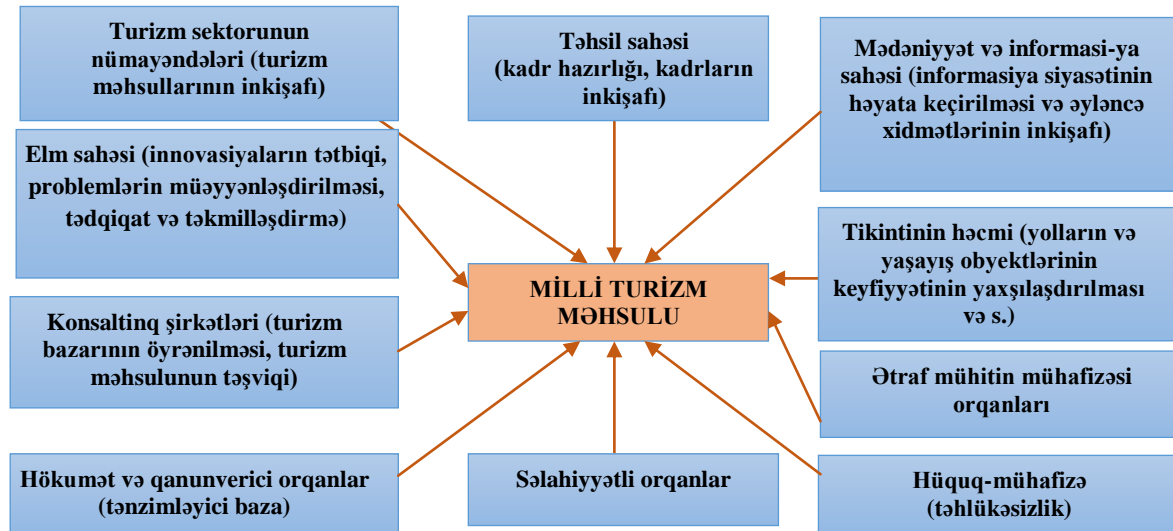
Turizm sektorunun nümayəndələri (turizm məhsullarının inkişafı)

Təhsil sahəsi (kadr hazırlığı, kadrların inkişafı)

Mədəniyyət və informasi-ya sahəsi (informasiya siyasətinin həyata keçirilməsi və əyləncə xidmətlərinin inkişafı)

Elm sahəsi (innovasiyaların tətbiqi, problemlərin müəyyənləşdirilməsi, tədqiqat və təkmilləşdirmə)

MİLLİ TURİZM MƏHSULU

Tikintinin həcmi (yolların və yaşayış obyektlərinin keyfiyyətinin yaxşılaşdırılması və s.)

Konsaltinq şirkətləri (turizm bazarının öyrənilməsi, turizm məhsulunun təşviqi)

Ətraf mühitin mühafizəsi orqanları

Hökumət və qanunverici orqanlar (tənzimləyici baza)

Səlahiyyətli orqanlar

Hüquq-mühafizə (təhlükəsizlik)